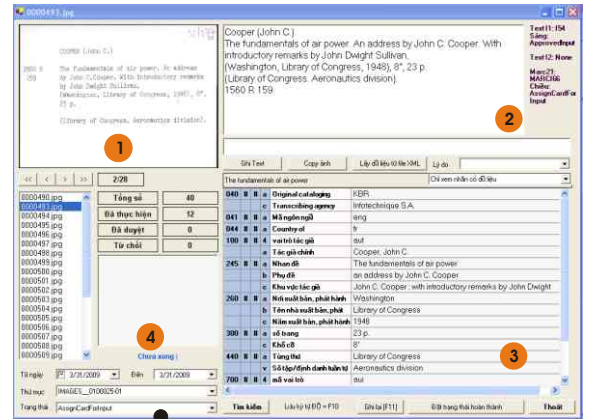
0000493.jpg

COOPER (John C.)

1560 R 159

The fundamentals of air power. An address by John C.Cooper. With introductory remarks by John Dwight Sullivan. (Washington, Library of Congress, 1948), 8°, 23 p.

(Library of Congress. Aeronautics division).

1

Cooper (John C.)
The fundamentals of air power. An address by John C. Cooper. With introductory remarks by John Dwight Sullivan.
(Washington, Library of Congress, 1948), 8°, 23 p.
(Library of Congress. Aeronautics division).
1560 R 159

Text1: 154
Sáng: Approvedinput
Text2: None
Marc21: MARC98
Chiều: AssignCardForInput

2

<< < > >> 2/28

| Tổng số | 40 |
|---|---|
| Đã thực hiện | 12 |
| Đã duyệt | 0 |
| Từ chối | 0 |

0000492.jpg
0000493.jpg
0000494.jpg
0000495.jpg
0000496.jpg
0000497.jpg
0000498.jpg
0000499.jpg
0000500.jpg
0000501.jpg
0000502.jpg
0000503.jpg
0000504.jpg
0000505.jpg
0000506.jpg
0000507.jpg
0000508.jpg
0000509.jpg

4

Chưa xong

Từ ngày 3/28/2009 Đến 3/31/2009
Thư mục IMAGES__010825-01
Trạng thái AssignCardForInput

Sửa Text | Copy ảnh | Lấy dữ liệu từ file XML | Lý do

The fundamentals of air power | Chỉ xem nhãn có dữ liệu

| 040 | # | # | a | Original cataloging | KBR |
|---|---|---|---|---|---|
| | | | c | Transcribing agency | Infotechnique S.A. |
| 041 | # | # | a | Mã ngôn ngữ | eng |
| 044 | # | # | a | Country of | fr |
| 100 | # | # | 4 | vai trò tác giả | aut |
| | | | a | Tác giả chính | Cooper, John C. |
| 245 | # | # | a | Nhan đề | The fundamentals of air power |
| | | | b | Phụ đề | an address by John C. Cooper |
| | | | c | Khu vực tác giả | John C. Cooper ; with introductory remarks by John Dwight |
| 260 | # | # | a | Nơi xuất bản, phát hành | Washington |
| | | | b | Tên nhà xuất bản, phát | Library of Congress |
| | | | c | Năm xuất bản, phát hành | 1948 |
| 300 | # | # | a | số trang | 23 p. |
| | | | c | Khổ cỡ | 8° |
| 440 | # | # | a | Tùng thư | Library of Congress |
| | | | v | Số tập/định danh tùng thư | Aeronautics division |
| 700 | # | # | 4 | mã vai trò | aut |

3

Tìm kiếm | Lưu bản ghi ĐĐ = F10 | Ghi lại [F11] | Đổi trạng thái hoàn thành | Thoát